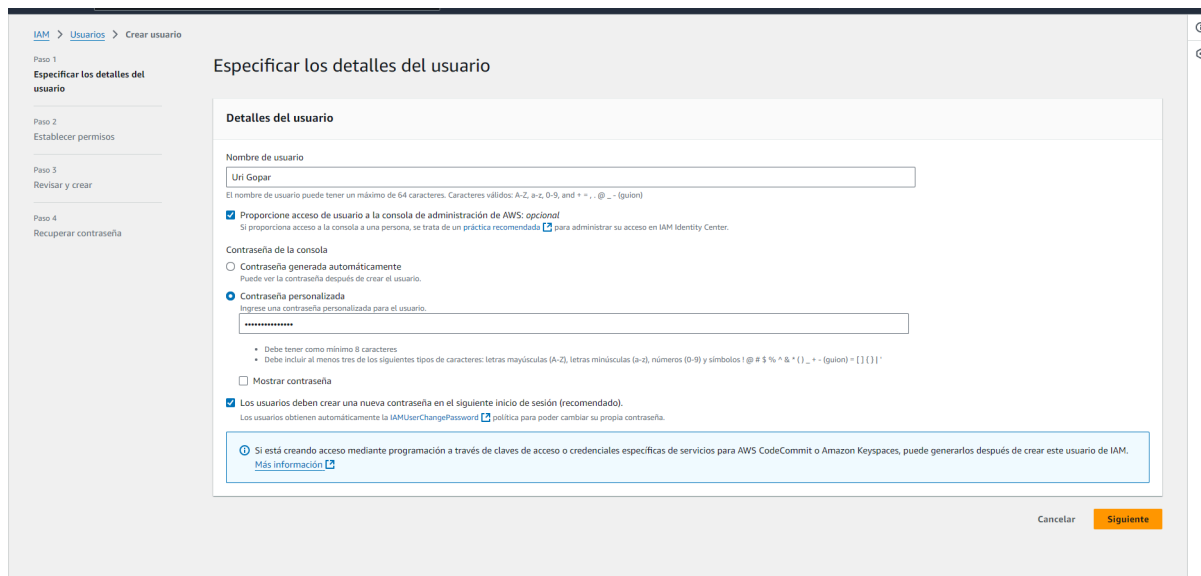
IAM > Usuarios > Crear usuario

Paso 1
Especificar los detalles del usuario

Paso 2
Establecer permisos

Paso 3
Revisar y crear

Paso 4
Recuperar contraseña

Especificar los detalles del usuario

Detalles del usuario

Nombre de usuario

Uri Gopar

El nombre de usuario puede tener un máximo de 64 caracteres. Caracteres válidos: A-Z, a-z, 0-9, and + = , . @ _ - (guion)

Proporcione acceso de usuario a la consola de administración de AWS: opcional
Si proporciona acceso a la consola a una persona, se trata de un práctica recomendada para administrar su acceso en IAM Identity Center.

Contraseña de la consola

Contraseña generada automáticamente
Puede ver la contraseña después de crear el usuario.

Contraseña personalizada
Ingrese una contraseña personalizada para el usuario.

•••••••••••••••

• Debe tener como mínimo 8 caracteres
• Debe incluir al menos tres de los siguientes tipos de caracteres: letras mayúsculas (A-Z), letras minúsculas (a-z), números (0-9) y símbolos ! @ # $ % ^ & * ( ) _ + - (guion) = [ ] { } | '

Mostrar contraseña

Los usuarios deben crear una nueva contraseña en el siguiente inicio de sesión (recomendado).
Los usuarios obtienen automáticamente la IAMUserChangePassword política para poder cambiar su propia contraseña.

Si está creando acceso mediante programación a través de claves de acceso o credenciales específicas de servicios para AWS CodeCommit o Amazon Keyspaces, puede generarlos después de crear este usuario de IAM.
Más información

Cancelar Siguiente